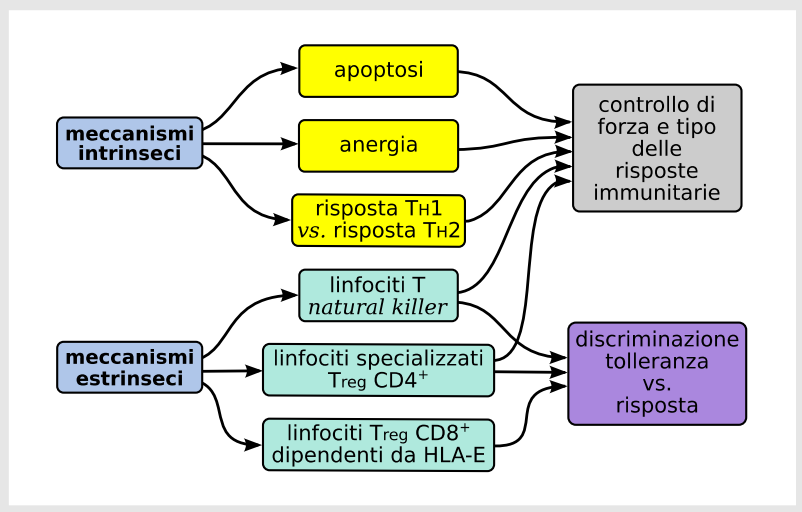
meccanismi intrinseci

apoptosi

anergia

risposta $T_H1$ *vs.* risposta $T_H2$

controllo di forza e tipo delle risposte immunitarie

meccanismi estrinseci

linfociti T *natural killer*

linfociti specializzati $T_{reg}$ $CD4^+$

linfociti $T_{reg}$ $CD8^+$ dipendenti da HLA-E

discriminazione tolleranza vs. risposta